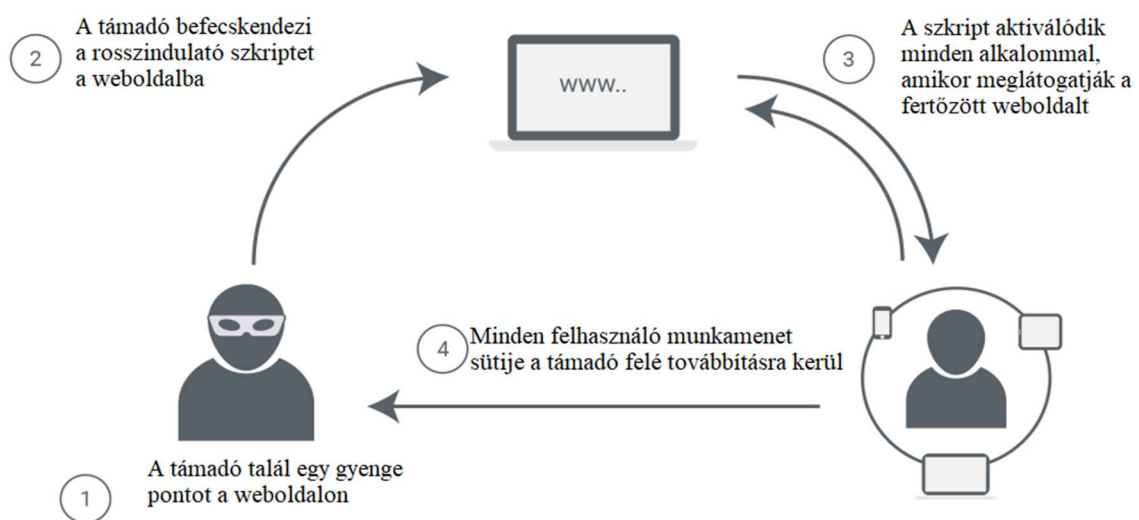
2

A támadó befecskendezi a rosszindulató szkriptet a weboldalba

www..

3

A szkript aktiválódik minden alkalommal, amikor meglátogatják a fertőzött weboldalt

4

Minden felhasználó munkamenet sütije a támadó felé továbbításra kerül

A támadó talál egy gyenge pontot a weboldalon

1